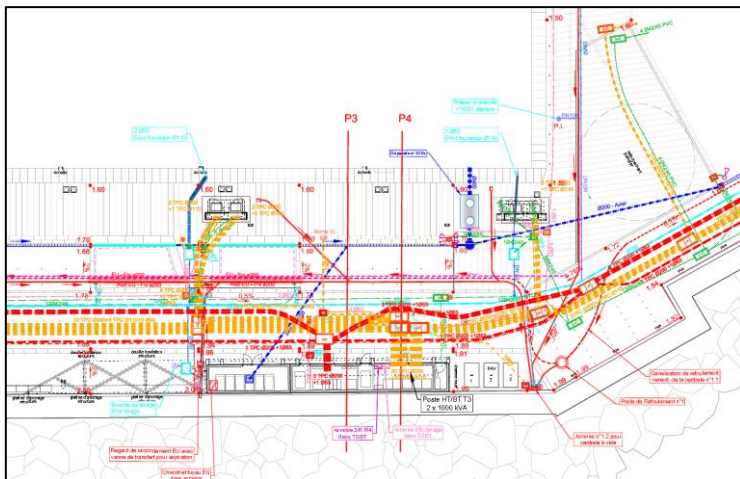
P3

P4

Poste HT/BT T3
2 x 1000 kVA

Regard de raccordement EU avec vanne de transfert pour aspiration

Armoire EP P4 dans TGBT

Armoire d'Eclairage dans TGBT

Armoire n°1.2 pour centrale à voile

Poste de Refoulement n°1

Canalisation de refoulement venant de la centrale n°1.1

Poste HT/BT T3

1.60

1.60

1.70

1.60

1.70

1.60

1.60

1.50

P 1

0.5%

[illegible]